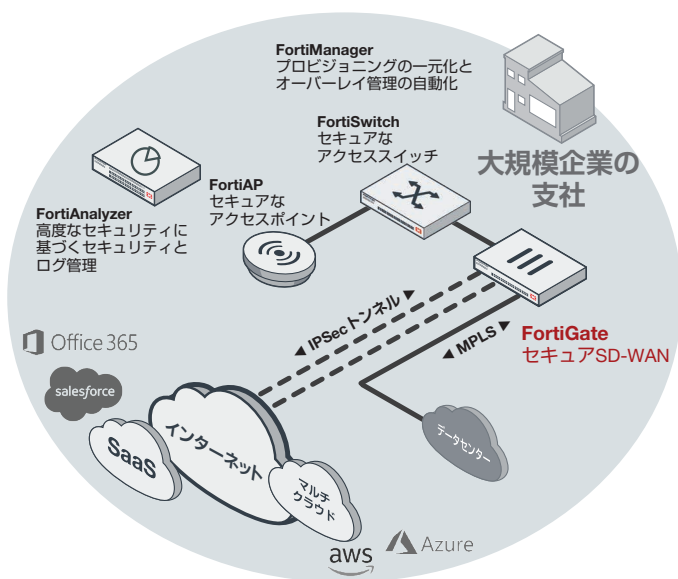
FortiManager
プロビジョニングの一元化と
オーバーレイ管理の自動化

FortiSwitch
セキュアな
アクセススイッチ

大規模企業の
支社

FortiAP
セキュアな
アクセスポイント

FortiAnalyzer
高度なセキュリティに
基づくセキュリティと
ログ管理

IPSecトンネル

MPLS

FortiGate
セキュアSD-WAN

Office 365

salesforce

SaaS

インターネット

マルチ
クラウド

データセンター

aws

Azure